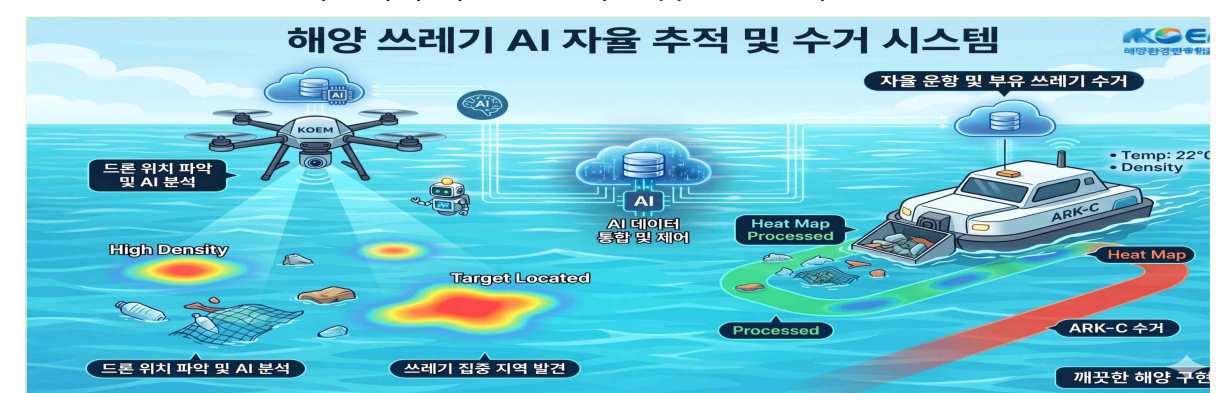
해양 쓰레기 AI 자율 추적 및 수거 시스템

KOEM
해양환경공단 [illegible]

자율 운항 및 부유 쓰레기 수거

KOEM

AI

드론 위치 파악 및 AI 분석

AI

AI 데이터 통합 및 제어

• Temp: 22°C
• Density

ARK-C

Heat Map Processed

High Density

Target Located

Heat Map

Processed

ARK-C 수거

드론 위치 파악 및 AI 분석

쓰레기 집중 지역 발견

깨끗한 해양 구현